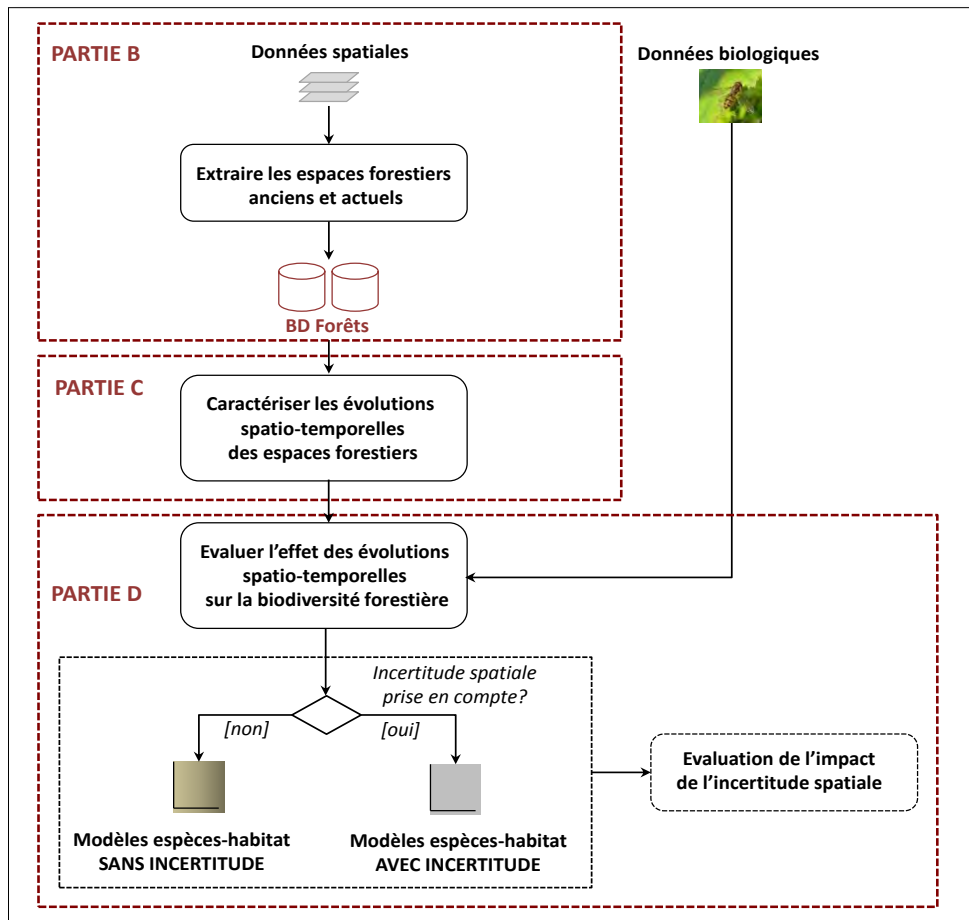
PARTIE B

Données spatiales

Extraire les espaces forestiers anciens et actuels

BD Forêts

Données biologiques

PARTIE C

Caractériser les évolutions spatio-temporelles des espaces forestiers

Evaluer l'effet des évolutions spatio-temporelles sur la biodiversité forestière

PARTIE D

Incertitude spatiale prise en compte?

[non]

[oui]

Evaluation de l'impact de l'incertitude spatiale

Modèles espèces-habitat SANS INCERTITUDE

Modèles espèces-habitat AVEC INCERTITUDE